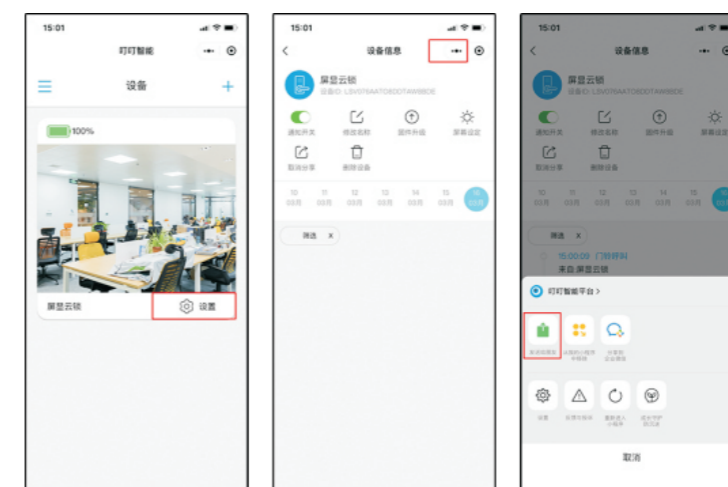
15:01

叮叮智能

设备

100%

屏显云锁

设置

15:01

设备信息

屏显云锁

设备ID: LSV076AATOBOOTAW8BOE

通知开关

修改名称

固件升级

屏幕设定

取消分享

删除设备

10 03月

11 03月

12 03月

13 03月

14 03月

15 03月

16 03月

筛选 x

15:01

设备信息

屏显云锁

设备ID: LSV076AATOBOOTAW8BOE

通知开关

修改名称

固件升级

屏幕设定

取消分享

删除设备

10 03月

11 03月

12 03月

13 03月

14 03月

15 03月

筛选 x

15:00:00 门铃呼叫

来自:屏显云锁

叮叮智能平台 >

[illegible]

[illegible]

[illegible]

设置

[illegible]

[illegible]

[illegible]

取消